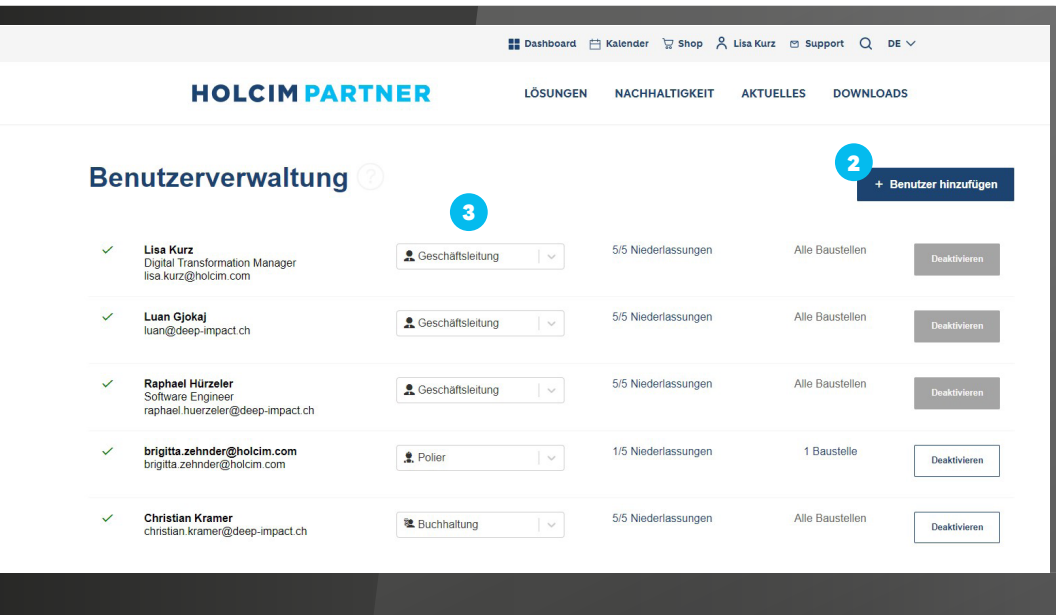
Dashboard Kalender Shop Lisa Kurz Support DE

HOLCIM PARTNER

LÖSUNGEN NACHHALTIGKEIT AKTUELLES DOWNLOADS

Benutzerverwaltung ?

2

+ Benutzer hinzufügen

3

| | | | | | |
|---|---|---|---|---|---|
| ✓ | Lisa Kurz<br>Digital Transformation Manager<br>lisa.kurz@holcim.com | Geschäftsleitung | 5/5 Niederlassungen | Alle Baustellen | Deaktivieren |
| ✓ | Luan Gjokaj<br>luan@deep-impact.ch | Geschäftsleitung | 5/5 Niederlassungen | Alle Baustellen | Deaktivieren |
| ✓ | Raphael Hürzeler<br>Software Engineer<br>raphael.huerzeler@deep-impact.ch | Geschäftsleitung | 5/5 Niederlassungen | Alle Baustellen | Deaktivieren |
| ✓ | brigitta.zehnder@holcim.com<br>brigitta.zehnder@holcim.com | Polier | 1/5 Niederlassungen | 1 Baustelle | Deaktivieren |
| ✓ | Christian Kramer<br>christian.kramer@deep-impact.ch | Buchhaltung | 5/5 Niederlassungen | Alle Baustellen | Deaktivieren |